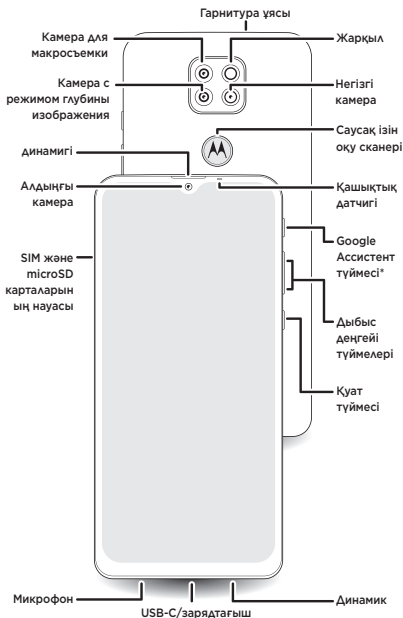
Гарнитура ұясы

Камера для макросъемки

Жарқыл

Камера с режимом глубины изображения

Негізгі камера

Саусақ ізін оқу сканері

динамигі

Алдыңғы камера

Қашықтық датчигі

SIM және microSD карталарының науасы

Google Ассистент түймесі*

Дыбыс деңгейі түймелері

Қуат түймесі

Микрофон

USB-C/зарядтағыш

Динамик